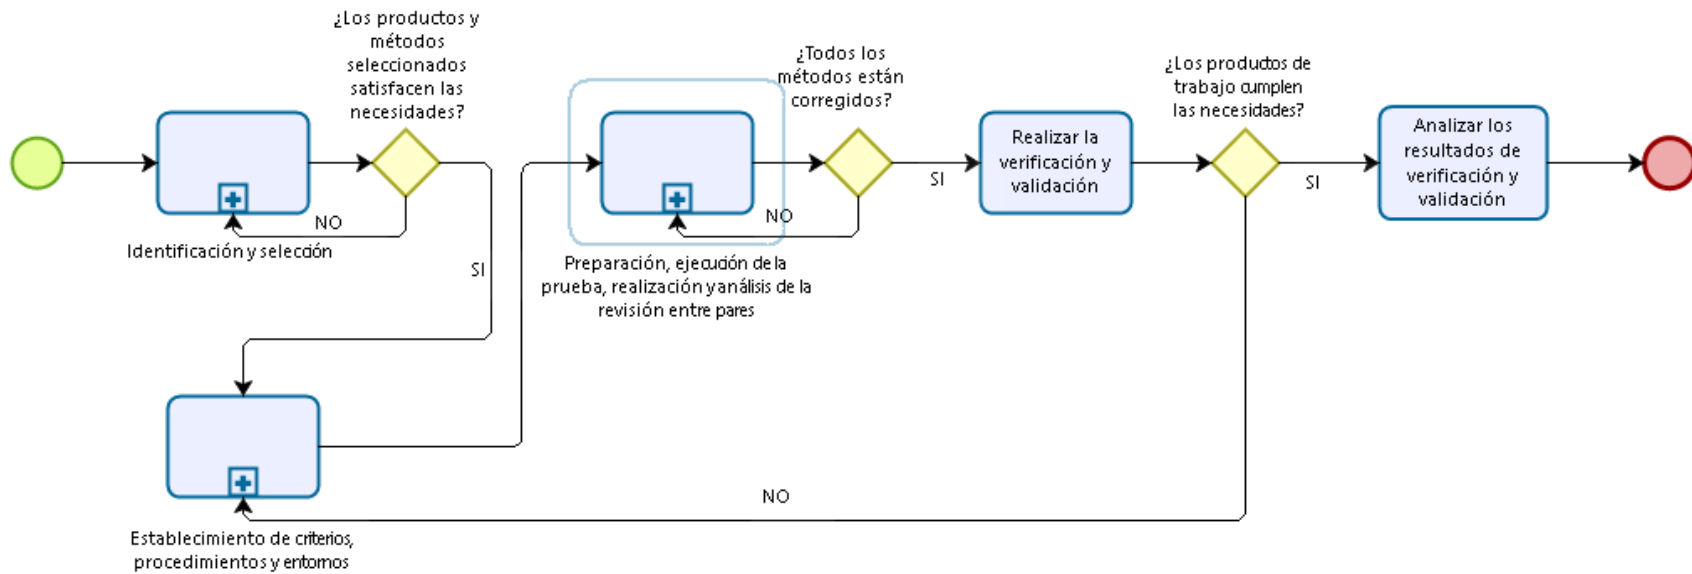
¿Los productos y métodos seleccionados satisfacen las necesidades?

NO

Identificación y selección

SI

Establecimiento de criterios, procedimientos y entornos

Preparación, ejecución de la prueba, realización y análisis de la revisión entre pares

NO

¿Todos los métodos están corregidos?

SI

Realizar la verificación y validación

¿Los productos de trabajo cumplen las necesidades?

SI

NO

Analizar los resultados de verificación y validación